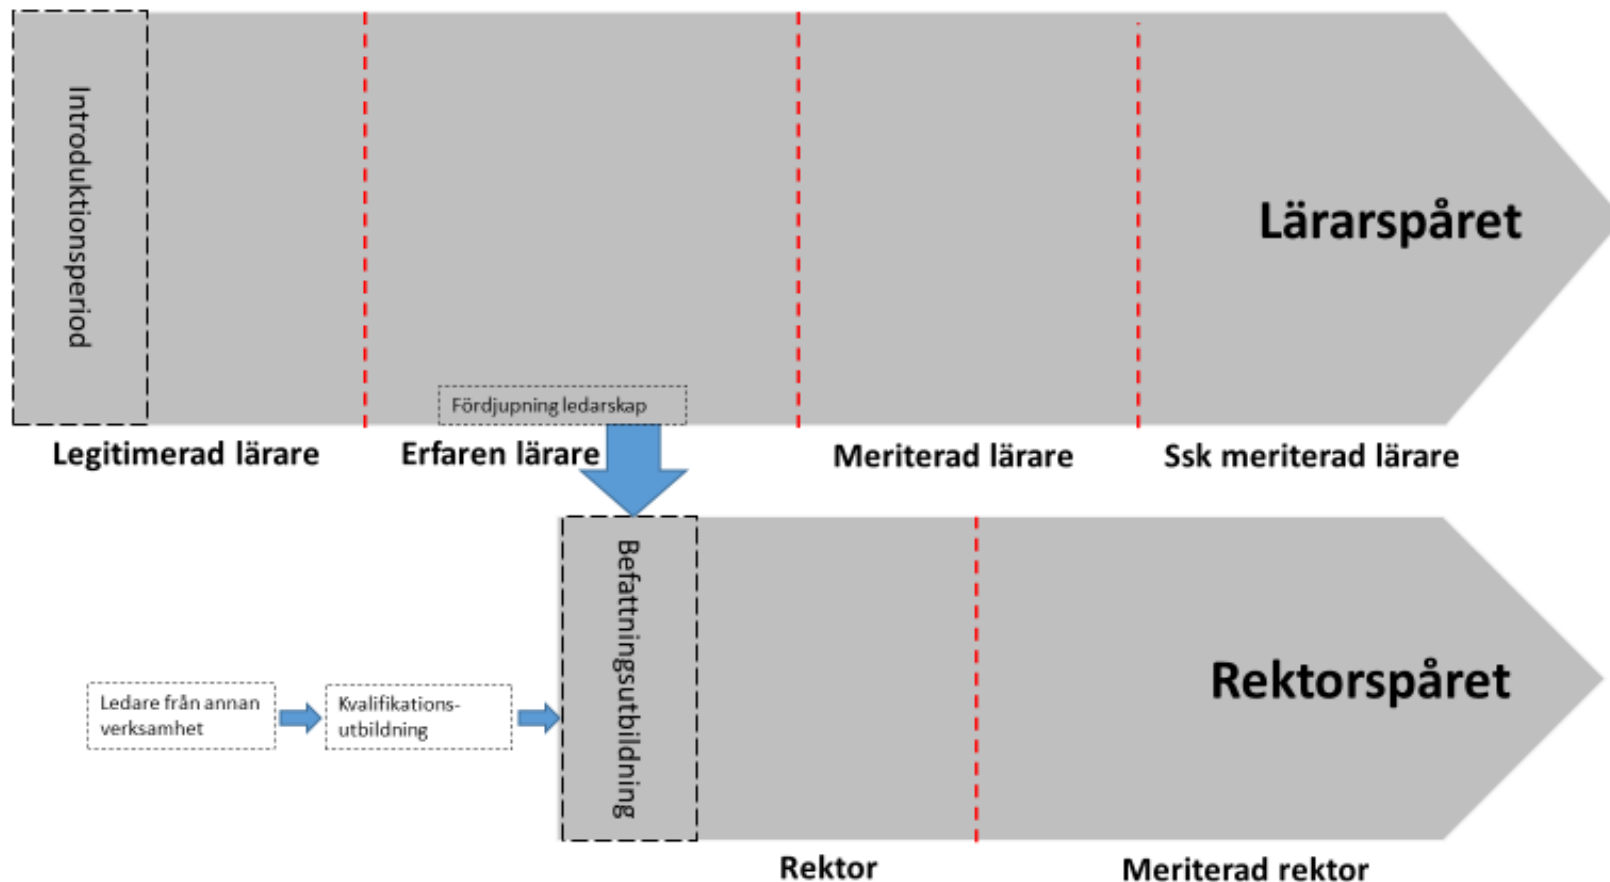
Introduktionsperiod

Lärarspåret

Fördjupning ledarskap

Legitimerad lärare

Erfaren lärare

Meriterad lärare

Ssk meriterad lärare

Ledare från annan verksamhet

Kvalifikationsutbildning

Befattningsutbildning

Rektorspåret

Rektor

Meriterad rektor